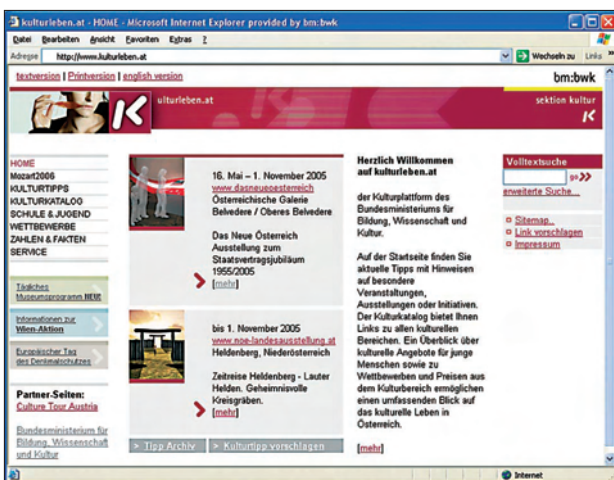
kulturleben.at - HOME - Microsoft Internet Explorer provided by bm:bwk

Datei Bearbeiten Ansicht Favoriten Extras ?

Adresse http://www.kulturleben.at

Wechseln zu Links

textversion | Printversion | english version

bm:bwk

ulturleben.at

sektion kultur

HOME
Mozart2006
KULTURTIPPS
KULTURKATALOG
SCHULE & JUGEND
WETTBEWERBE
ZAHLEN & FAKTEN
SERVICE

Tägliches Museumsprogramm NEU!

Informationen zur Wien-Aktion

Europäischer Tag des Denkmalschutzes

Partner-Seiten:
Culture Tour Austria

Bundesministerium für Bildung, Wissenschaft und Kultur

16. Mai – 1. November 2005
www.dasneueoesterreich
Österreichische Galerie Belvedere / Oberes Belvedere

Das Neue Österreich Ausstellung zum Staatsvertragsjubiläum 1955/2005

[mehr]

bis 1. November 2005
www.noe-landesausstellung.at
Heldenberg, Niederösterreich

Zeitreise Heldenberg - Lauter Helden. Geheimnisvolle Kreisgräben.

[mehr]

> Tipp Archiv > Kulturtipp vorschlagen

Herzlich Willkommen auf kulturleben.at

der Kulturplattform des Bundesministeriums für Bildung, Wissenschaft und Kultur.

Auf der Startseite finden Sie aktuelle Tipps mit Hinweisen auf besondere Veranstaltungen, Ausstellungen oder Initiativen. Der Kulturkatalog bietet Ihnen Links zu allen kulturellen Bereichen. Ein Überblick über kulturelle Angebote für junge Menschen sowie zu Wettbewerben und Preisen aus dem Kulturbereich ermöglichen einen umfassenden Blick auf das kulturelle Leben in Österreich.

[mehr]

Volltextsuche

go>>

erweiterte Suche...

Sitemap
Link vorschlagen
Impressum

Internet